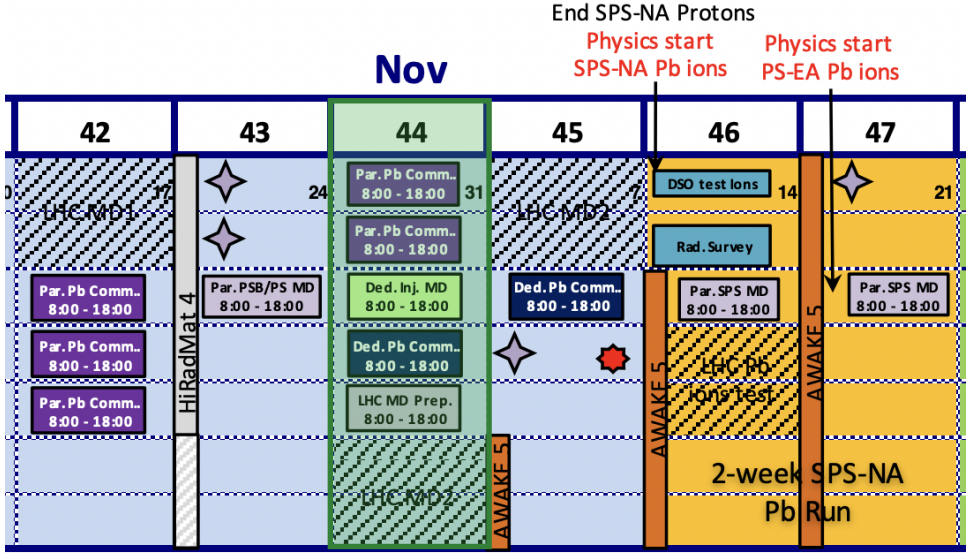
End SPS-NA Protons

Physics start SPS-NA Pb ions

Physics start PS-EA Pb ions

Nov

| 42 | 43 | 44 | 45 | 46 | 47 |
|---|---|---|---|---|---|

0 17 24 31 7 14 21

LHC MD1

Par. Pb Comm.. 8:00 - 18:00

Par. Pb Comm.. 8:00 - 18:00

Par. Pb Comm.. 8:00 - 18:00

HiRadMat 4

Par. PSB/PS MD 8:00 - 18:00

Par. Pb Comm.. 8:00 - 18:00

Par. Pb Comm.. 8:00 - 18:00

Ded. Inj. MD 8:00 - 18:00

Ded. Pb Comm.. 8:00 - 18:00

LHC MD Prep. 8:00 - 18:00

LHC MD2

LHC MD2

Ded. Pb Comm.. 8:00 - 18:00

AWAKE 5

DSO test ions

Rad. Survey

Par. SPS MD 8:00 - 18:00

LHC Pb ions test

AWAKE 5

AWAKE 5

Par. SPS MD 8:00 - 18:00

2-week SPS-NA Pb Run